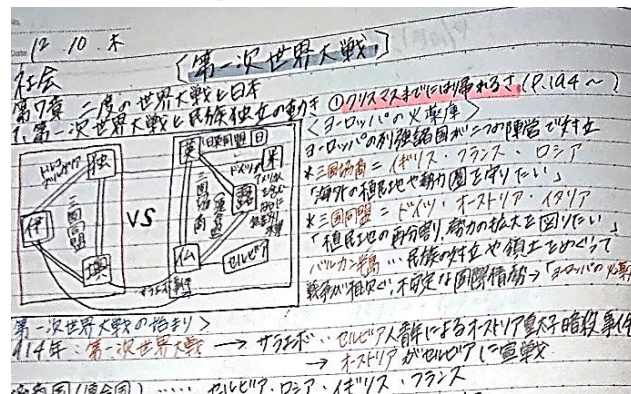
Date 12.10.木

〔第一次世界大戦〕

社会
第7章 二度の世界大戦と日本
1.第一次世界大戦と民族独立の動き ①クリスマスまでには帰れるさ (P.194～)

〈ヨーロッパの火薬庫〉
ヨーロッパの列強諸国が2つの陣営で対立
*三国協商 = イギリス・フランス・ロシア
「海外の植民地や勢力圏を守りたい」
*三国同盟 = ドイツ・オーストリア・イタリア
「植民地の再分割、勢力の拡大を図りたい」
バルカン半島 … 民族の対立や領土をめぐって
戦争が相次ぐ、不安定な国際情勢 → 「ヨーロッパの火薬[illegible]

独
伊
墺
三国同盟
VS
英
日
日英同盟
米
露
三国協商
仏
セルビア

〈第一次世界大戦の始まり〉
1914年:第一次世界大戦 → サラエボ … セルビア人青年によるオーストリア皇太子暗殺事件
→ オーストリアがセルビアに宣戦
連合国(協商国) …… セルビア・ロシア・イギリス・フランス